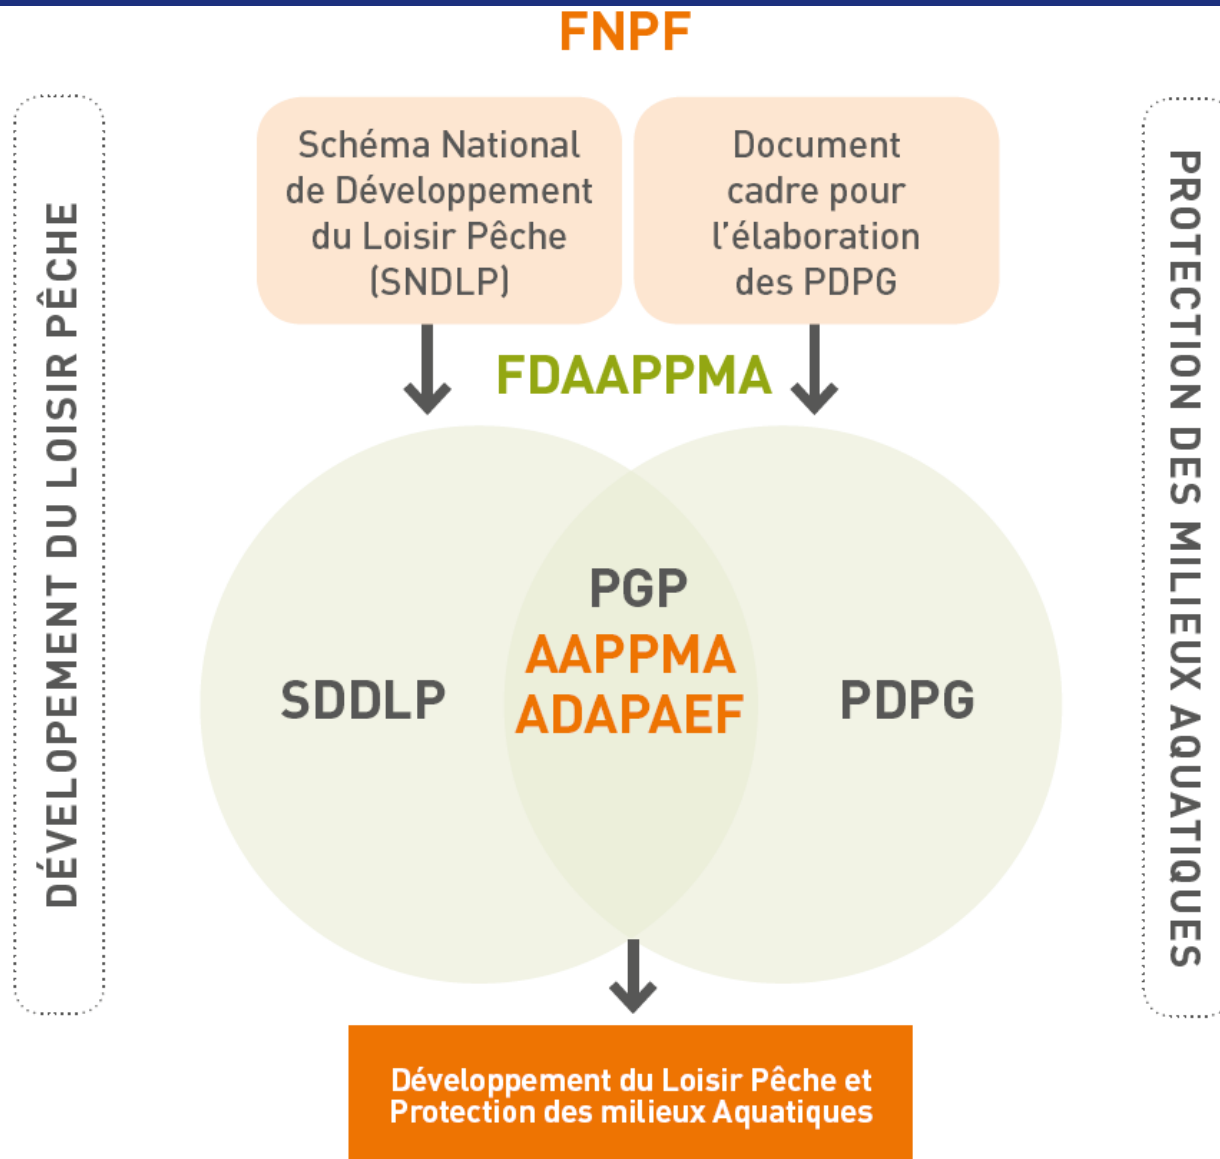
FNPF

DÉVELOPEMENT DU LOISIR PÊCHE

Schéma National de Développement du Loisir Pêche (SNDLP)

Document cadre pour l'élaboration des PDPG

PROTECTION DES MILIEUX AQUATIQUES

FDAAPPMA

SDDLP

PGP
AAPPMA
ADAPAEF

PDPG

Développement du Loisir Pêche et Protection des milieux Aquatiques